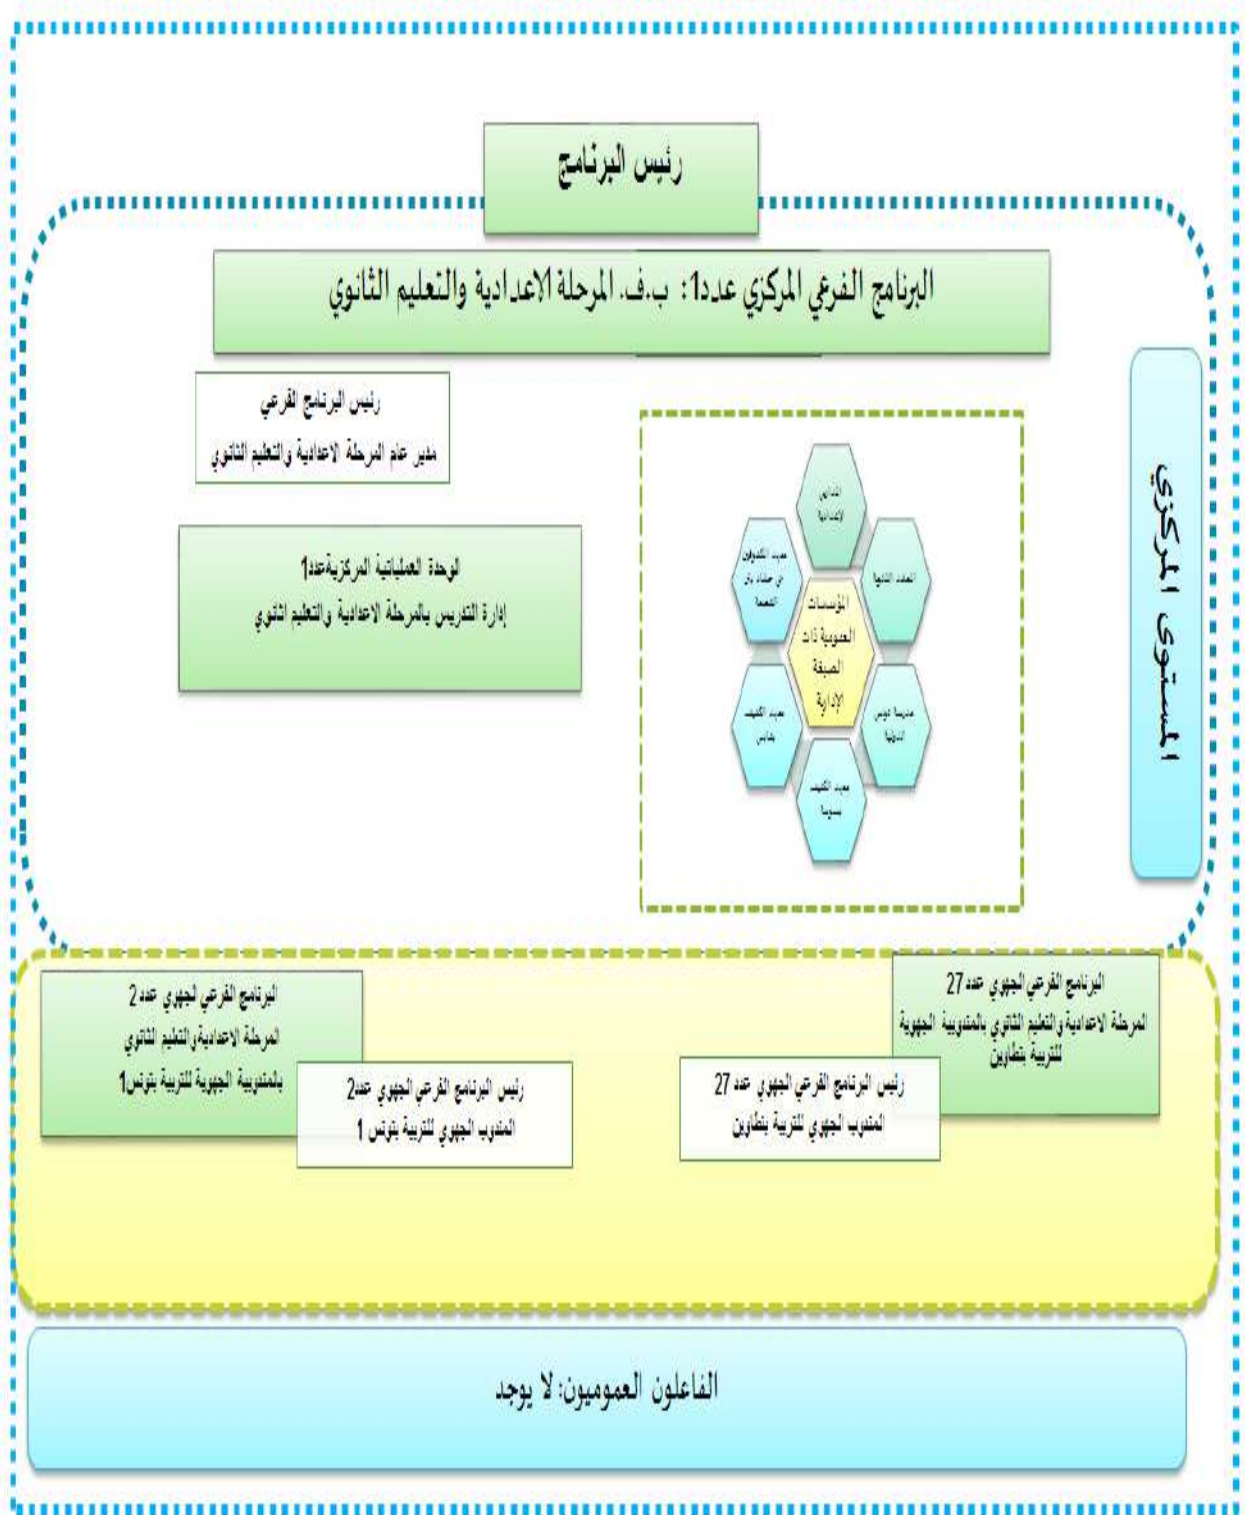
رئيس البرنامج

البرنامج الفرعي المركزي عدد1: ب.ف. المرحلة الاعدادية والتعليم الثانوي

المستوى المركزي

رئيس البرنامج الفرعي
مدير عام المرحلة الاعدادية والتعليم الثانوي

الوحدة العملياتية المركزيةعدد1
إدارة التدريس بالمرحلة الاعدادية والتعليم الثانوي

المدارس الإعدادية

المعاهد الثانوية

معهد المكفوفين ابن شرف بحمام الأنف

المؤسسات العمومية ذات الصبغة الإدارية

معهد المكفوفين بقابس

مدرسة تونس الدولية

معهد المكفوفين بسوسة

البرنامج الفرعي الجهوي عدد 27
المرحلة الاعدادية والتعليم الثانوي بالمندوبية الجهوية للتربية بتطاوين

البرنامج الفرعي الجهوي عدد 2
المرحلة الاعدادية والتعليم الثانوي
بالمندوبية الجهوية للتربية بتونس1

رئيس البرنامج الفرعي الجهوي عدد 27
المندوب الجهوي للتربية بتطاوين

رئيس البرنامج الفرعي الجهوي عدد2
المندوب الجهوي للتربية بتونس 1

الفاعلون العموميون: لا يوجد